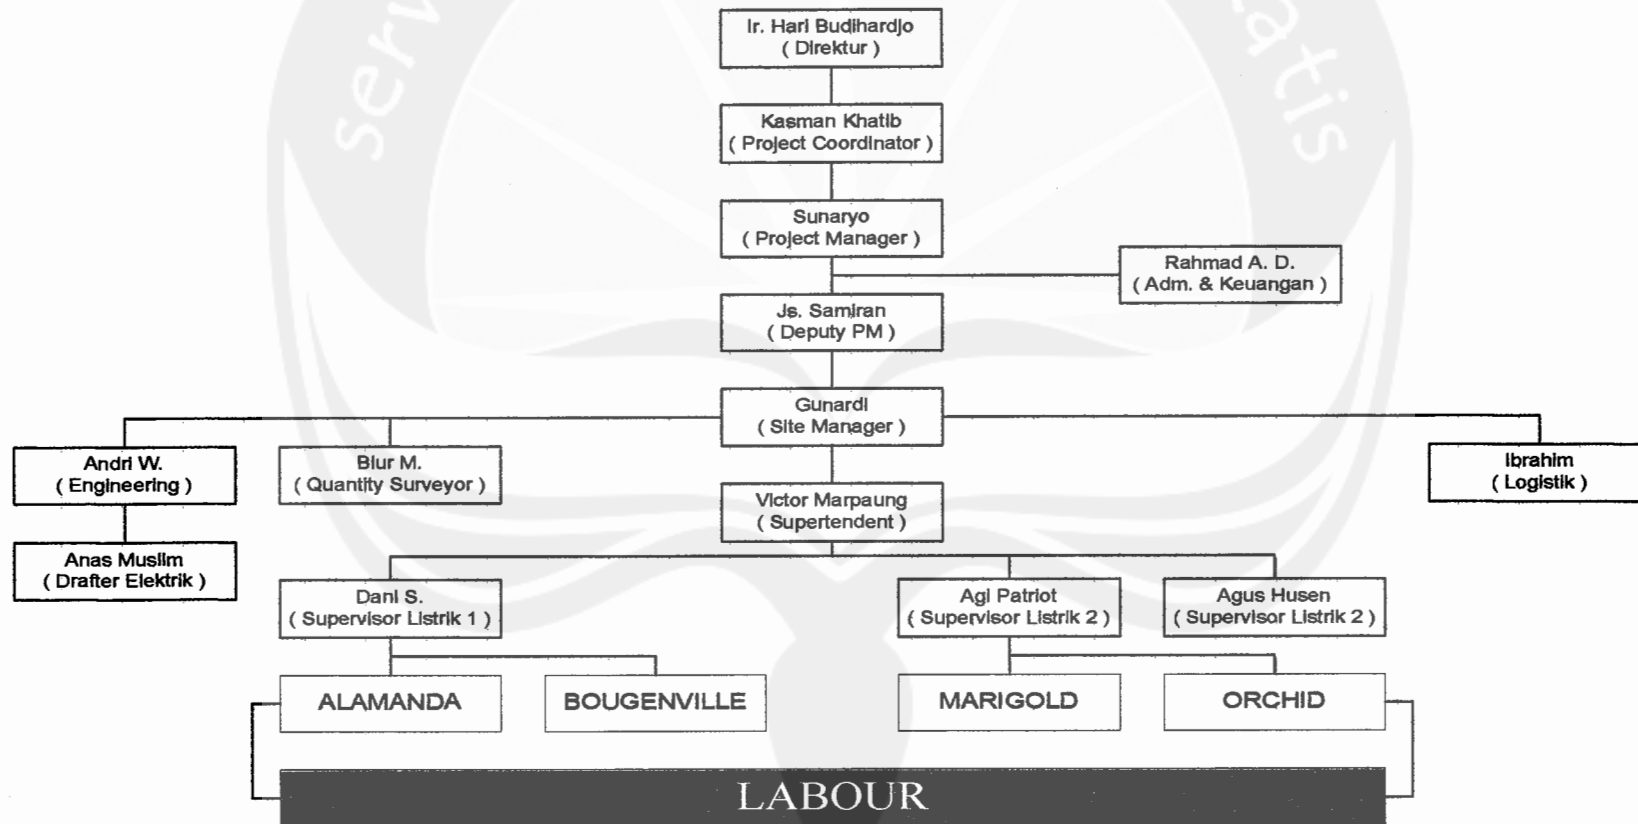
Ir. Hari Budihardjo
( Direktur )

Kasman Khatib
( Project Coordinator )

Sunaryo
( Project Manager )

Rahmad A. D.
( Adm. & Keuangan )

Js. Samiran
( Deputy PM )

Gunardi
( Site Manager )

Andri W.
( Engineering )

Anas Muslim
( Drafter Elektrik )

Biur M.
( Quantity Surveyor )

Ibrahim
( Logistik )

Victor Marpaung
( Supertendent )

Dani S.
( Supervisor Listrik 1 )

Agi Patriot
( Supervisor Listrik 2 )

Agus Husen
( Supervisor Listrik 2 )

ALAMANDA

BOUGENVILLE

MARIGOLD

ORCHID

LABOUR